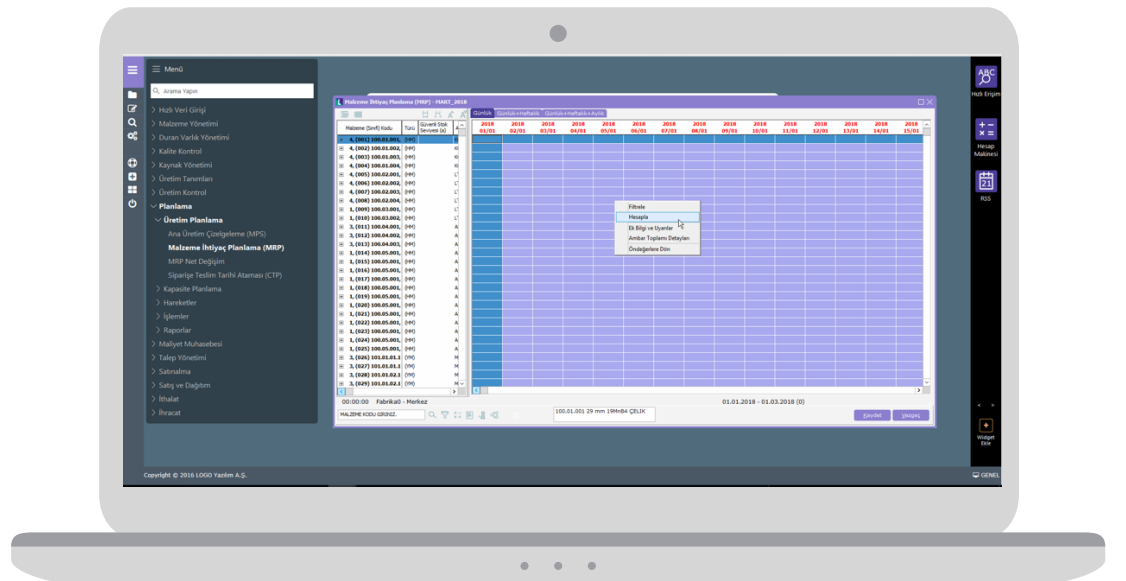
Menü

Arama Yapın

Hızlı Veri Girişi
Malzeme Yönetimi
Duran Varlık Yönetimi
Kalite Kontrol
Kaynak Yönetimi
Üretim Tanımları
Üretim Kontrol
Planlama
Üretim Planlama
Ana Üretim Çizelgeleme (MPS)
Malzeme İhtiyaç Planlama (MRP)
MRP Net Değişim
Siparişe Teslim Tarihi Ataması (CTP)
Kapasite Planlama
Hareketler
İşlemler
Raporlar
Maliyet Muhasebesi
Talep Yönetimi
Satınalma
Satış ve Dağıtım
İthalat
İhracat

Malzeme İhtiyaç Planlama (MRP) - MART_2018

Günlük | Günlük+Haftalık | Günlük+Haftalık+Aylık

| Malzeme (Sınıf) Kodu | Türü | Güvenli Stok Seviyesi (a) |
|---|---|---|
| 4, (001) 100.01.001. | (HM) | |
| 4, (002) 100.01.002. | (HM) | |
| 4, (003) 100.01.003. | (HM) | |
| 4, (004) 100.01.004. | (HM) | |
| 4, (005) 100.02.001. | (HM) | |
| 4, (006) 100.02.002. | (HM) | |
| 4, (007) 100.02.003. | (HM) | |
| 4, (008) 100.02.004. | (HM) | |
| 1, (009) 100.03.001. | (HM) | |
| 1, (010) 100.03.002. | (HM) | |
| 3, (011) 100.04.001. | (HM) | |
| 3, (012) 100.04.002. | (HM) | |
| 3, (013) 100.04.003. | (HM) | |
| 1, (014) 100.05.001. | (HM) | |
| 1, (015) 100.05.001. | (HM) | |
| 1, (016) 100.05.001. | (HM) | |
| 1, (017) 100.05.001. | (HM) | |
| 1, (018) 100.05.001. | (HM) | |
| 1, (019) 100.05.001. | (HM) | |
| 1, (020) 100.05.001. | (HM) | |
| 1, (021) 100.05.001. | (HM) | |
| 1, (022) 100.05.001. | (HM) | |
| 1, (023) 100.05.001. | (HM) | |
| 1, (024) 100.05.001. | (HM) | |
| 1, (025) 100.05.001. | (HM) | |
| 3, (026) 101.01.01.1 | (YM) | |
| 3, (027) 101.01.01.1 | (YM) | |
| 3, (028) 101.01.02.1 | (YM) | |
| 3, (029) 101.01.02.1 | (YM) | |

2018 01/01 | 2018 02/01 | 2018 03/01 | 2018 04/01 | 2018 05/01 | 2018 06/01 | 2018 07/01 | 2018 08/01 | 2018 09/01 | 2018 10/01 | 2018 11/01 | 2018 12/01 | 2018 13/01 | 2018 14/01 | 2018 15/01

Filtrele
Hesapla
Ek Bilgi ve Uyarılar
Ambar Toplamı Detayları
Öndeğerlere Dön

00:00:00 Fabrika0 - Merkez
01.01.2018 - 01.03.2018 (0)
MALZEME KODU GİRİNİZ.
100.01.001 29 mm 19MnB4 ÇELİK
Kaydet
Vazgeç

Copyright © 2016 LOGO Yazılım A.Ş.

Hızlı Erişim
Hesap Makinesi
RSS
Widget Ekle
GENEL